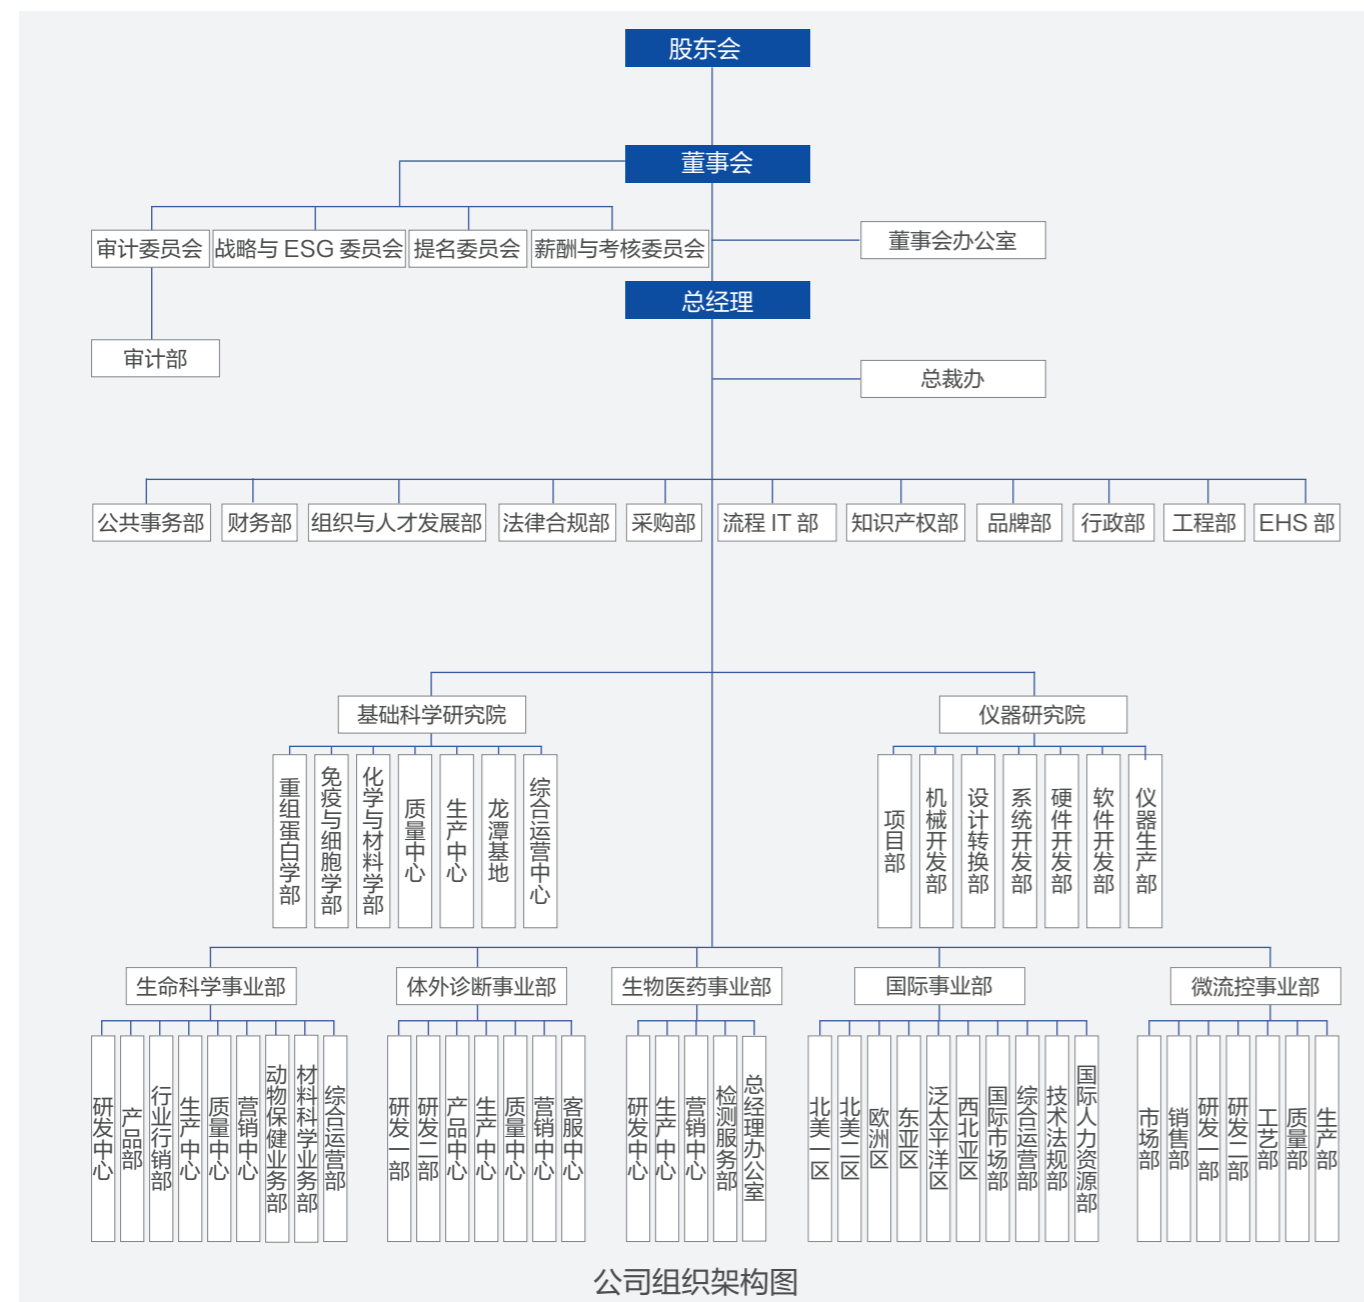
股东会

董事会

审计委员会 战略与 ESG 委员会 提名委员会 薪酬与考核委员会

董事会办公室

总经理

审计部

总裁办

公共事务部 财务部 组织与人才发展部 法律合规部 采购部 流程 IT 部 知识产权部 品牌部 行政部 工程部 EHS 部

基础科学研究院

重组蛋白学部 免疫与细胞学部 化学与材料学部 质量中心 生产中心 龙潭基地 综合运营中心

仪器研究院

项目部 机械开发部 设计转换部 系统开发部 硬件开发部 软件开发部 仪器生产部

生命科学事业部

研发中心 产品部 行业行销部 生产中心 质量中心 营销中心 动物保健业务部 材料科学业务部 综合运营部

体外诊断事业部

研发一部 研发二部 产品中心 生产中心 质量中心 营销中心 客服中心

生物医药事业部

研发中心 生产中心 营销中心 检测服务部 总经理办公室

国际事业部

北美一区 北美二区 欧洲区 东亚区 泛太平洋区 西北亚区 国际市场部 综合运营部 技术法规部 国际人力资源部

微流控事业部

市场部 销售部 研发一部 研发二部 工艺部 质量部 生产部

公司组织架构图